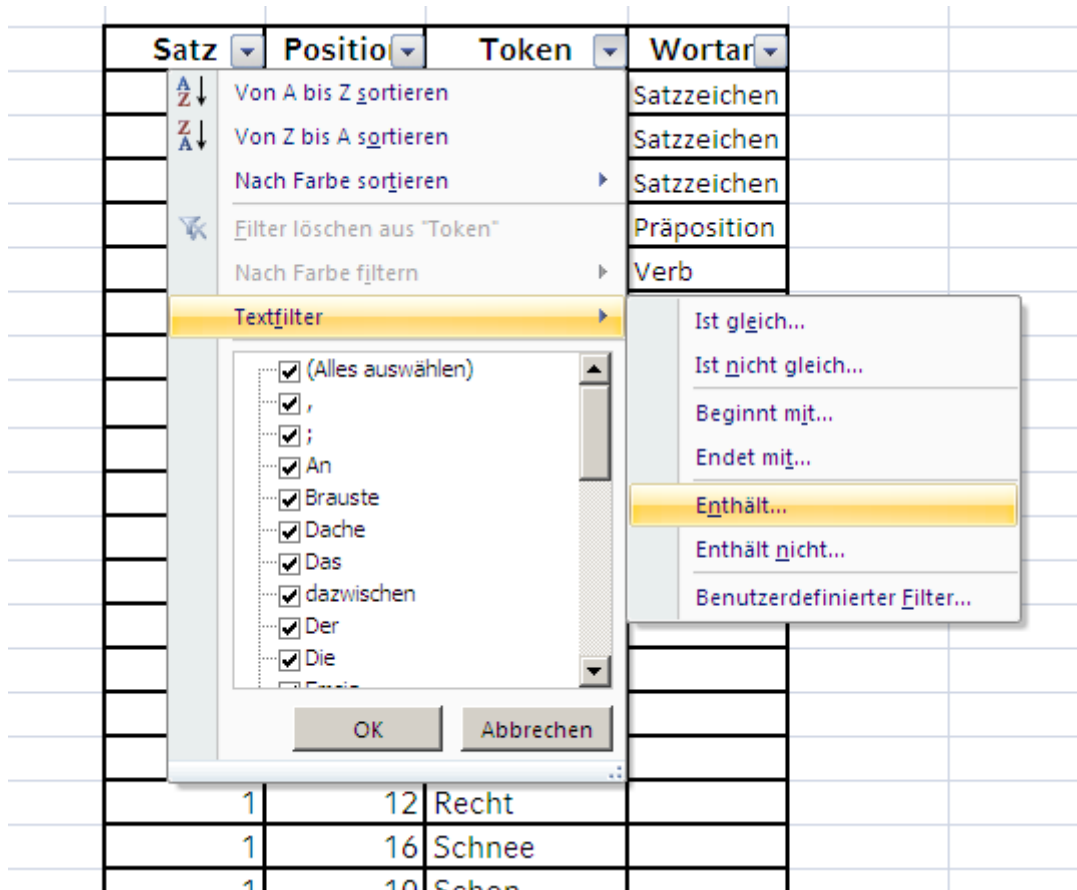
| Satz | Positio | Token | Wortar |
|---|---|---|---|
| | | | Satzzeichen |
| | | | Satzzeichen |
| | | | Satzzeichen |
| | | | Präposition |
| | | | Verb |
| 1 | 12 | Recht | |
| 1 | 16 | Schnee | |
| 1 | 19 | Schon | |

Von A bis Z sortieren
Von Z bis A sortieren
Nach Farbe sortieren
Filter löschen aus "Token"
Nach Farbe filtern
Textfilter

(Alles auswählen)
,
;
An
Brauste
Dache
Das
dazwischen
Der
Die
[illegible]

OK
Abbrechen

Ist gleich...
Ist nicht gleich...
Beginnt mit...
Endet mit...
Enthält...
Enthält nicht...
Benutzerdefinierter Filter...